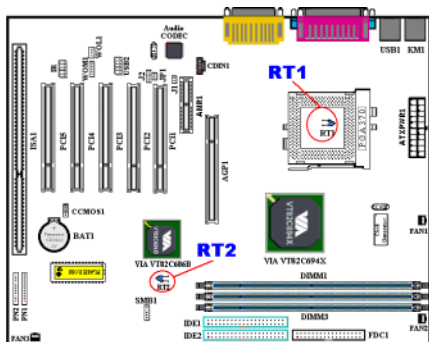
Audio CODEC
WOL1
WOM1
IR
USB2
JP1
CDIN1
J11
USB1
KM1
RT1
RT1
F3A370
ATXPWR1
AMR1
ISA1
PCI5
PCI4
PCI3
PCI2
PCI1
AGP1
CCMOS1
BAT1
VT82C694X
VIA VT82C694X
VIA VT82C686B
RT2
RT2
SMB1
DIMM1
DIMM3
IDE1
IDE2
FDC1
FAN1
FAN2
FAN3
PN1
PN2